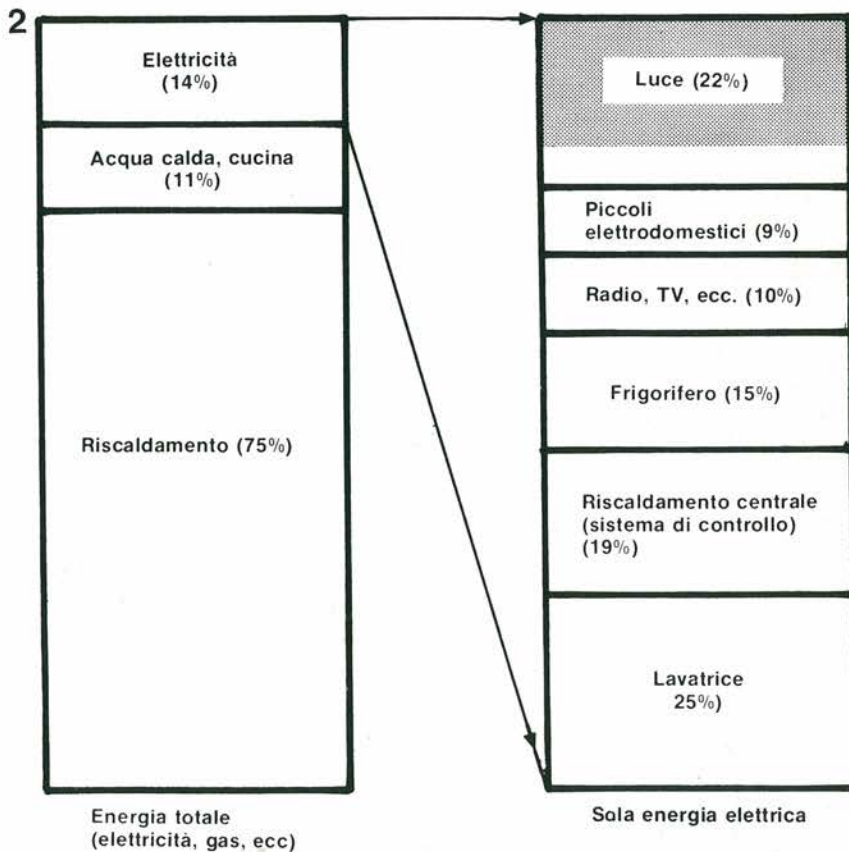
2

Elettricità (14%)

Acqua calda, cucina (11%)

Riscaldamento (75%)

Energia totale (elettricità, gas, ecc)

Luce (22%)

Piccoli elettrodomestici (9%)

Radio, TV, ecc. (10%)

Frigorifero (15%)

Riscaldamento centrale (sistema di controllo) (19%)

Lavatrice 25%)

Sola energia elettrica